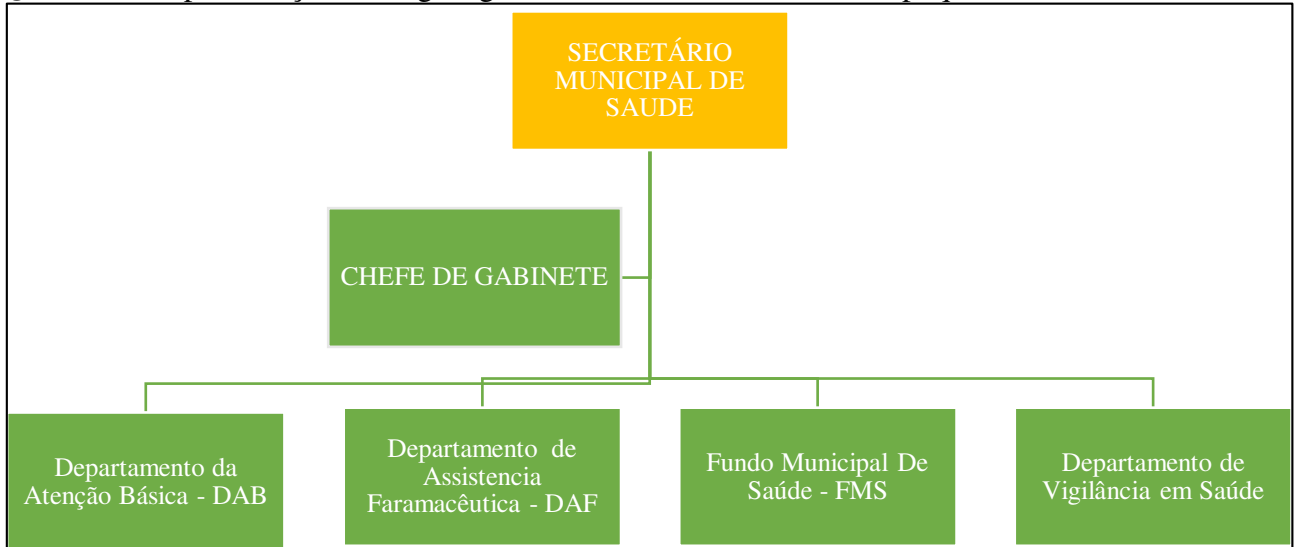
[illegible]

SECRETÁRIO MUNICIPAL DE SAUDE

CHEFE DE GABINETE

Departamento da Atenção Básica - DAB

Departamento de Assistencia Faramacêutica - DAF

Fundo Municipal De Saúde - FMS

Departamento de Vigilância em Saúde